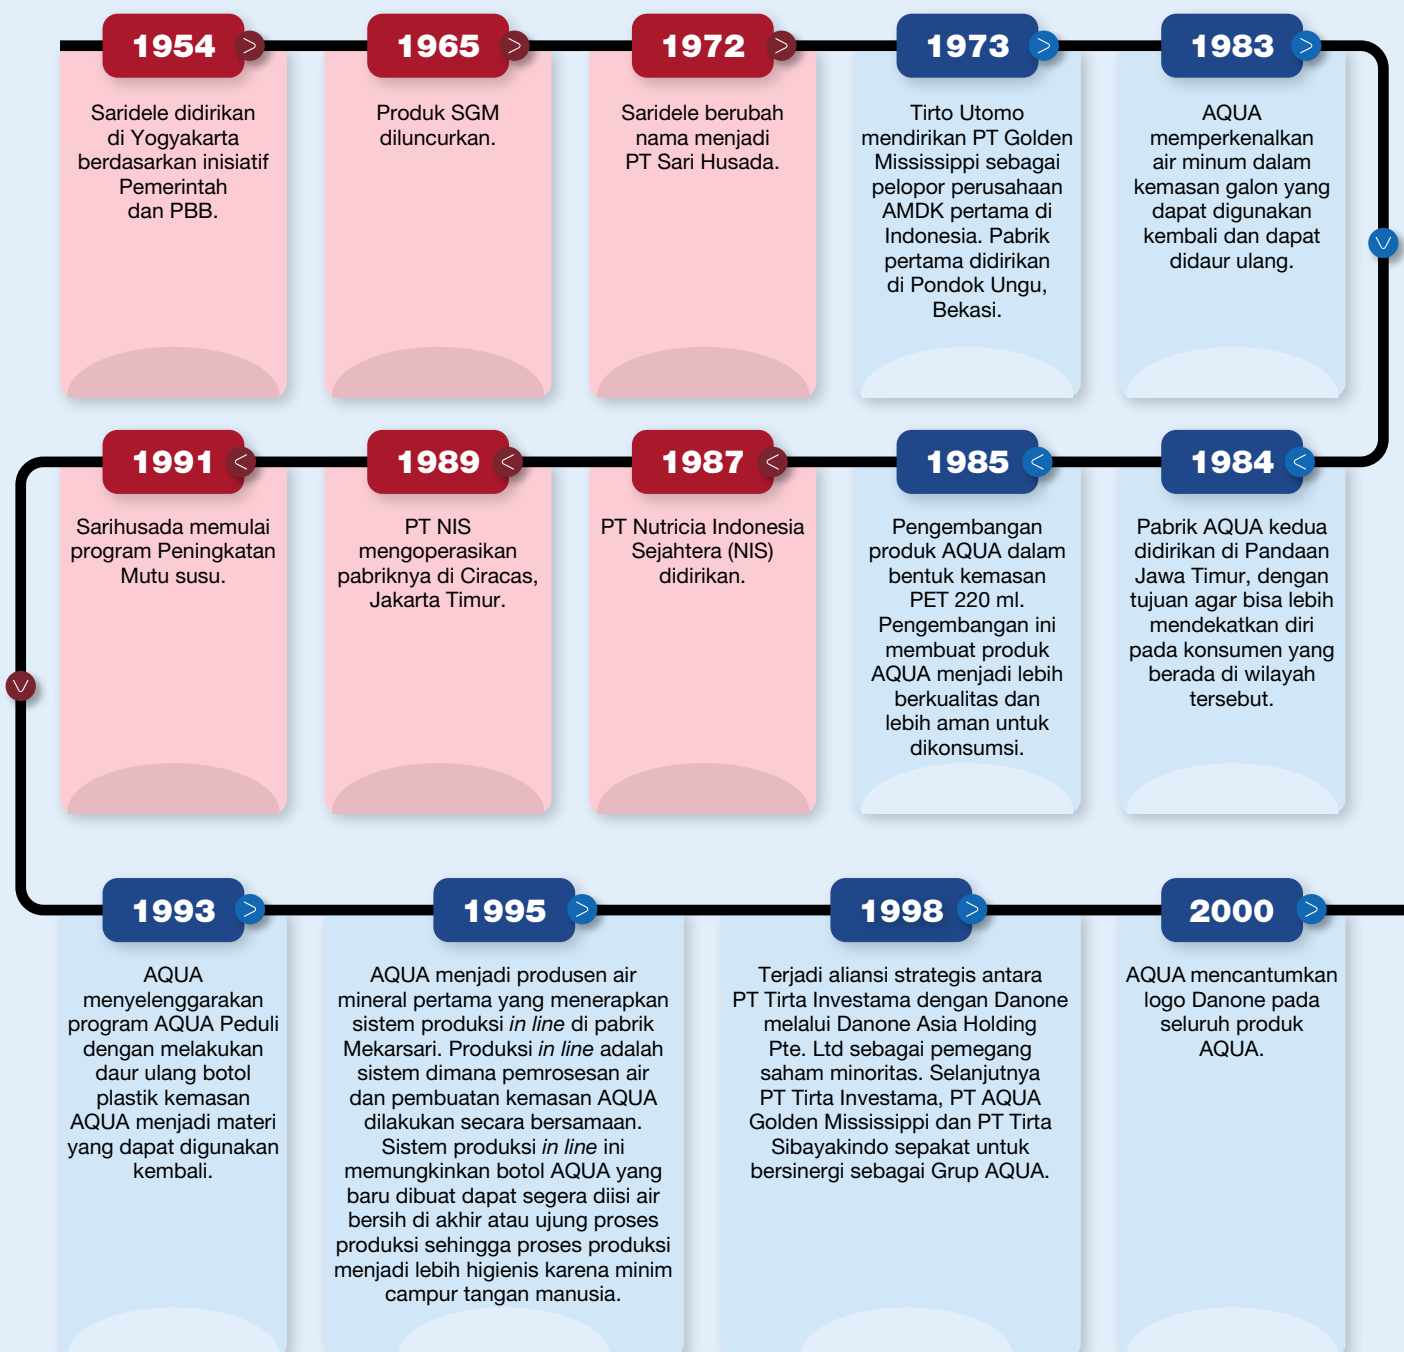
1954

Saridele didirikan di Yogyakarta berdasarkan inisiatif Pemerintah dan PBB.

1965

Produk SGM diluncurkan.

1972

Saridele berubah nama menjadi PT Sari Husada.

1973

Tirto Utomo mendirikan PT Golden Mississippi sebagai pelopor perusahaan AMDK pertama di Indonesia. Pabrik pertama didirikan di Pondok Ungu, Bekasi.

1983

AQUA memperkenalkan air minum dalam kemasan galon yang dapat digunakan kembali dan dapat didaur ulang.

1984

Pabrik AQUA kedua didirikan di Pandaan Jawa Timur, dengan tujuan agar bisa lebih mendekatkan diri pada konsumen yang berada di wilayah tersebut.

1985

Pengembangan produk AQUA dalam bentuk kemasan PET 220 ml. Pengembangan ini membuat produk AQUA menjadi lebih berkualitas dan lebih aman untuk dikonsumsi.

1987

PT Nutricia Indonesia Sejahtera (NIS) didirikan.

1989

PT NIS mengoperasikan pabriknya di Ciracas, Jakarta Timur.

1991

Sarihusada memulai program Peningkatan Mutu susu.

1993

AQUA menyelenggarakan program AQUA Peduli dengan melakukan daur ulang botol plastik kemasan AQUA menjadi materi yang dapat digunakan kembali.

1995

AQUA menjadi produsen air mineral pertama yang menerapkan sistem produksi *in line* di pabrik Mekarsari. Produksi *in line* adalah sistem dimana pemrosesan air dan pembuatan kemasan AQUA dilakukan secara bersamaan. Sistem produksi *in line* ini memungkinkan botol AQUA yang baru dibuat dapat segera diisi air bersih di akhir atau ujung proses produksi sehingga proses produksi menjadi lebih higienis karena minim campur tangan manusia.

1998

Terjadi aliansi strategis antara PT Tirta Investama dengan Danone melalui Danone Asia Holding Pte. Ltd sebagai pemegang saham minoritas. Selanjutnya PT Tirta Investama, PT AQUA Golden Mississippi dan PT Tirta Sibayakindo sepakat untuk bersinergi sebagai Grup AQUA.

2000

AQUA mencantumkan logo Danone pada seluruh produk AQUA.